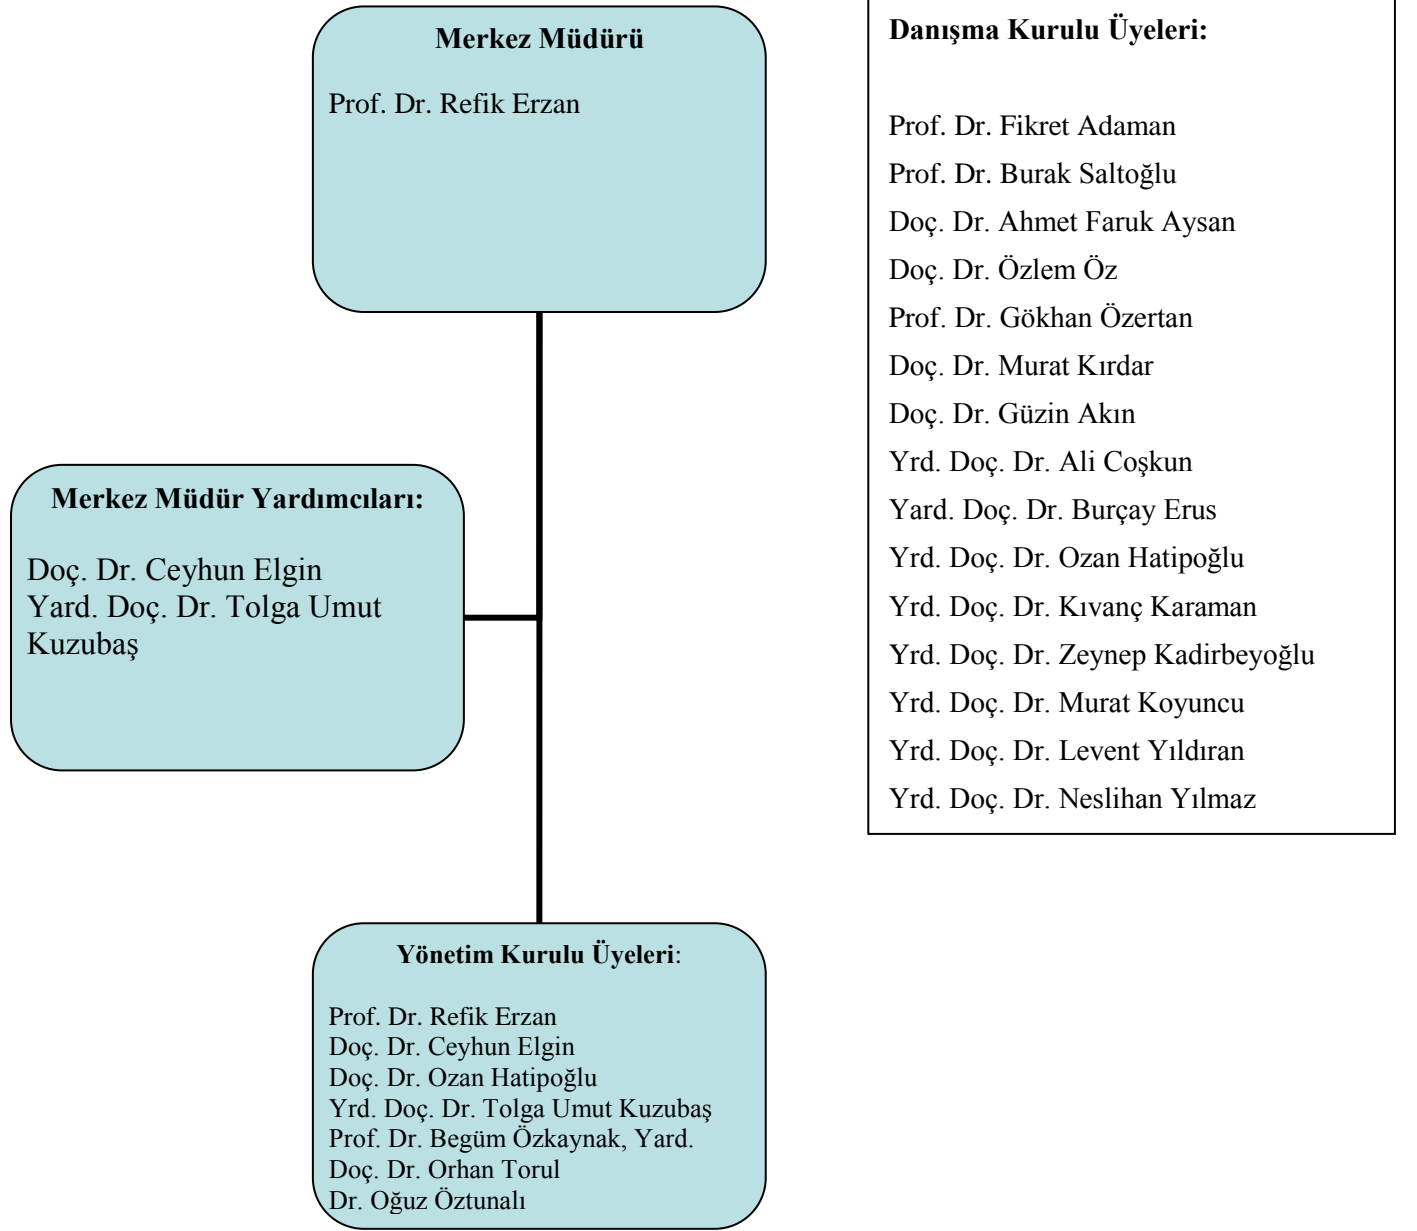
Merkez Müdürü

Prof. Dr. Refik Erzan

Merkez Müdür Yardımcıları:

Doç. Dr. Ceyhun Elgin
Yard. Doç. Dr. Tolga Umut Kuzubaş

Yönetim Kurulu Üyeleri:

Prof. Dr. Refik Erzan
Doç. Dr. Ceyhun Elgin
Doç. Dr. Ozan Hatipoğlu
Yrd. Doç. Dr. Tolga Umut Kuzubaş
Prof. Dr. Begüm Özkaynak, Yard.
Doç. Dr. Orhan Torul
Dr. Oğuz Öztunalı

Danışma Kurulu Üyeleri:

Prof. Dr. Fikret Adaman
Prof. Dr. Burak Saltoğlu
Doç. Dr. Ahmet Faruk Aysan
Doç. Dr. Özlem Öz
Prof. Dr. Gökhan Özertan
Doç. Dr. Murat Kırdar
Doç. Dr. Güzin Akın
Yrd. Doç. Dr. Ali Coşkun
Yard. Doç. Dr. Burçay Erus
Yrd. Doç. Dr. Ozan Hatipoğlu
Yrd. Doç. Dr. Kıvanç Karaman
Yrd. Doç. Dr. Zeynep Kadirbeyoğlu
Yrd. Doç. Dr. Murat Koyuncu
Yrd. Doç. Dr. Levent Yıldıran
Yrd. Doç. Dr. Neslihan Yılmaz